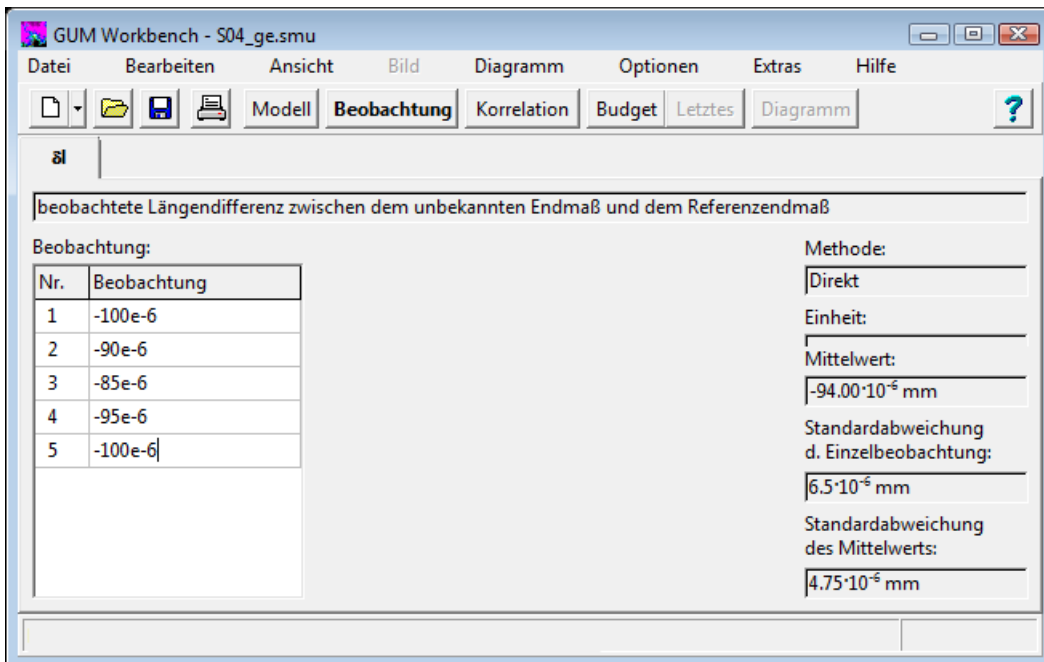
GUM Workbench - S04_ge.smu

Datei Bearbeiten Ansicht Bild Diagramm Optionen Extras Hilfe

Modell Beobachtung Korrelation Budget Letztes Diagramm ?

δl

beobachtete Längendifferenz zwischen dem unbekannten Endmaß und dem Referenzendmaß

Beobachtung:

| Nr. | Beobachtung |
|---|---|
| 1 | -100e-6 |
| 2 | -90e-6 |
| 3 | -85e-6 |
| 4 | -95e-6 |
| 5 | -100e-6 |

Methode:
Direkt

Einheit:

Mittelwert:
$-94.00 \cdot 10^{-6}$ mm

Standardabweichung d. Einzelbeobachtung:
$6.5 \cdot 10^{-6}$ mm

Standardabweichung des Mittelwerts:
$4.75 \cdot 10^{-6}$ mm